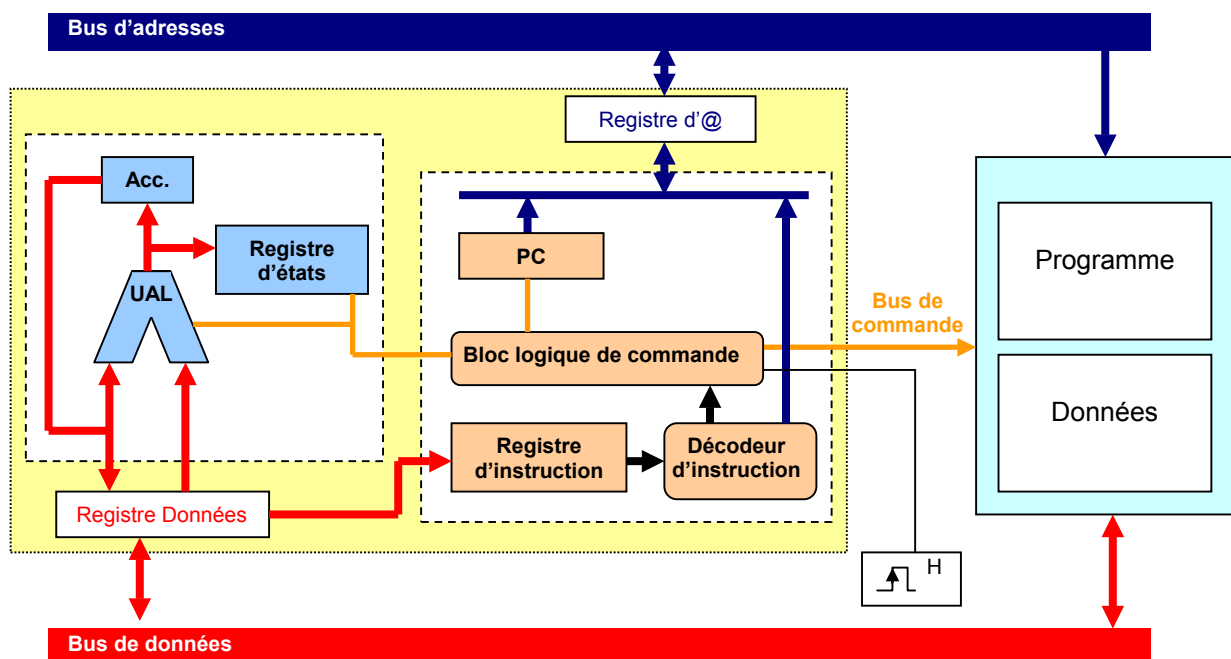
Bus d'adresses

Registre d'@

Acc.

Registre d'états

UAL

PC

Bloc logique de commande

Bus de commande

Programme

Données

Registre d'instruction

Décodeur d'instruction

Registre Données

H

Bus de données